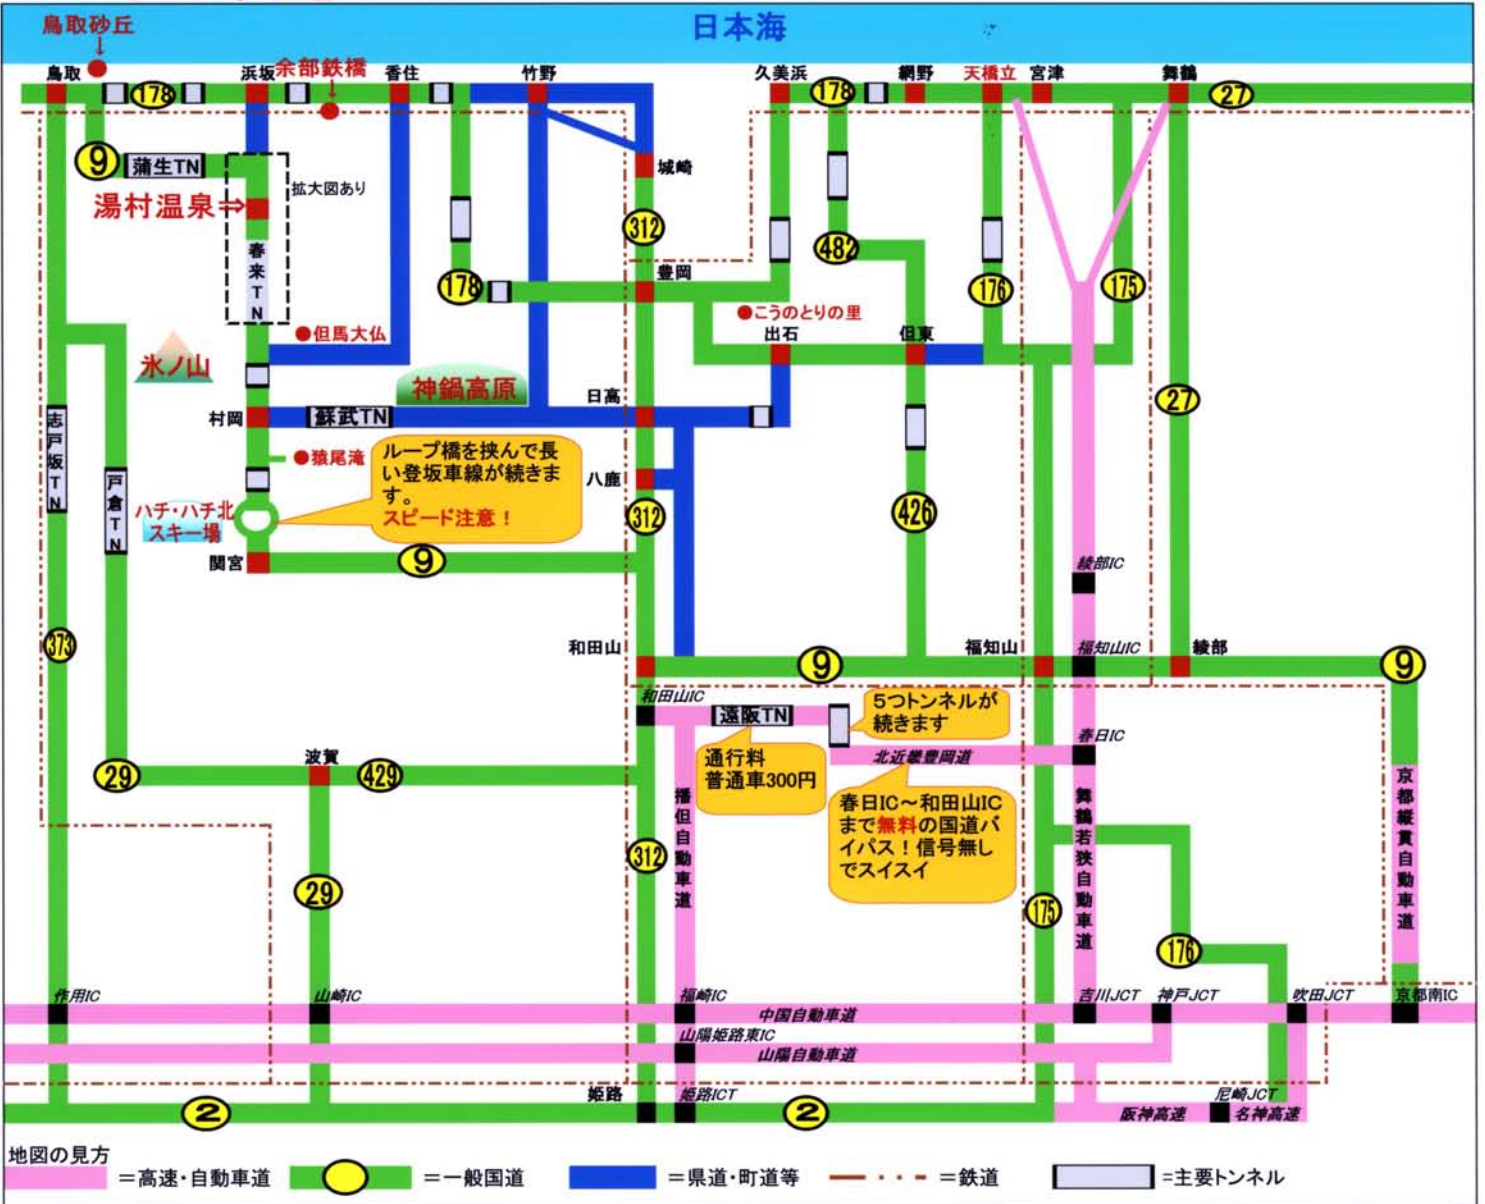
日本海

鳥取砂丘
鳥取
178
浜坂
余部鉄橋
香住
竹野
久美浜
178
網野
天橋立
宮津
舞鶴
27

9
蒲生TN
湯村温泉⇒
拡大図あり
春来TN
城崎
312
482
176
175
178
豊岡
●こうのとりの里
●但馬大仏
出石
但東
氷ノ山
神鍋高原
日高
27
村岡
蘇武TN
●猿尾滝
ループ橋を挟んで長い登坂車線が続きます。
スピード注意！
八鹿
志戸坂TN
戸倉TN
ハチ・ハチ北スキー場
312
426
関宮
9
綾部IC
373
和田山
9
福知山
福知山IC
綾部
9
和田山IC
遠阪TN
5つトンネルが続きます
春日IC
通行料
普通車300円
北近畿豊岡道
波賀
29
429
播但自動車道
春日IC～和田山ICまで無料の国道バイパス！信号無しでスイスイ
舞鶴若狭自動車道
京都縦貫自動車道
312
29
175
176
作用IC
山崎IC
福崎IC
吉川JCT
神戸JCT
吹田JCT
京都南IC
中国自動車道
山陽姫路東IC
山陽自動車道
姫路
姫路JCT
2
2
尼崎JCT
阪神高速
名神高速

地図の見方
＝高速・自動車道
＝一般国道
＝県道・町道等
＝鉄道
＝主要トンネル